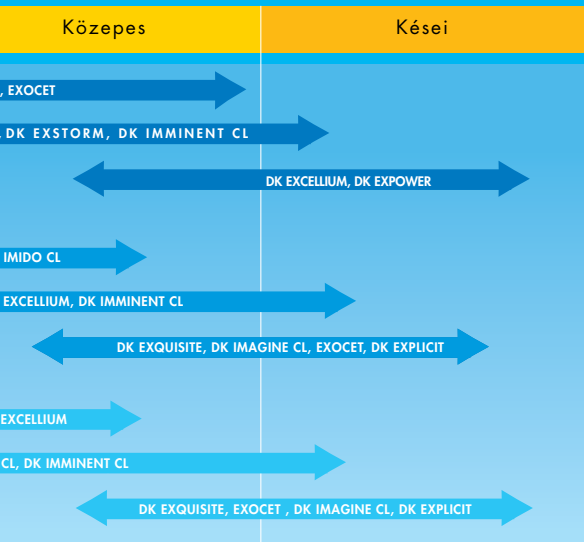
Közepes

Kései

, EXOCET

DK EXSTORM, DK IMMINENT CL

DK EXCELLIUM, DK EXPOWER

IMIDO CL

EXCELLIUM, DK IMMINENT CL

DK EXQUISITE, DK IMAGINE CL, EXOCET, DK EXPLICIT

EXCELLIUM

CL, DK IMMINENT CL

DK EXQUISITE, EXOCET , DK IMAGINE CL, DK EXPLICIT